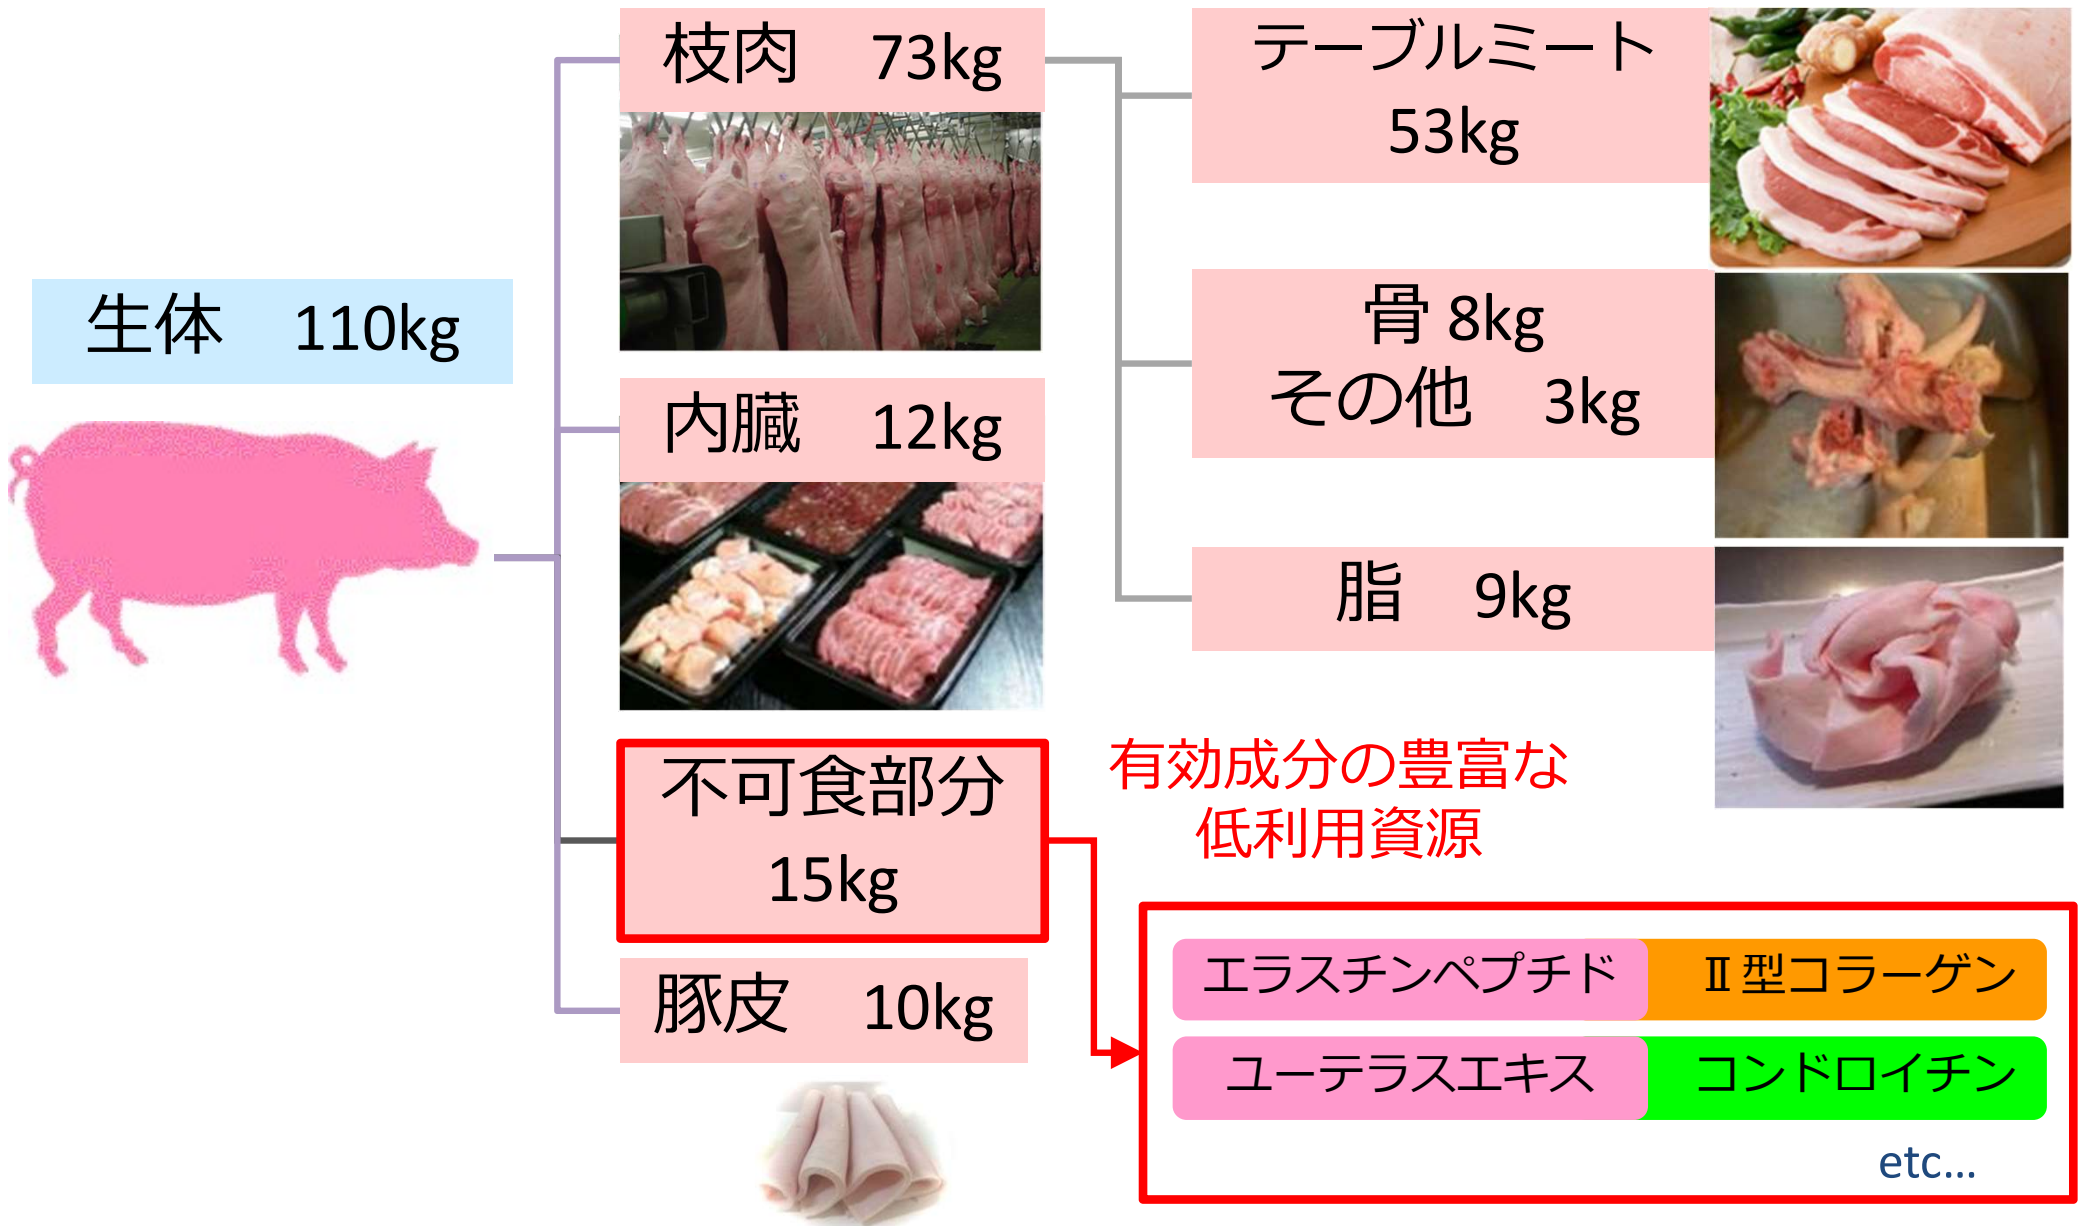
生体　110kg

枝肉　73kg

内臓　12kg

不可食部分
15kg

豚皮　10kg

テーブルミート
53kg

骨 8kg
その他　3kg

脂　9kg

有効成分の豊富な
低利用資源

エラスチンペプチド

Ⅱ型コラーゲン

ユーテラスエキス

コンドロイチン

etc...